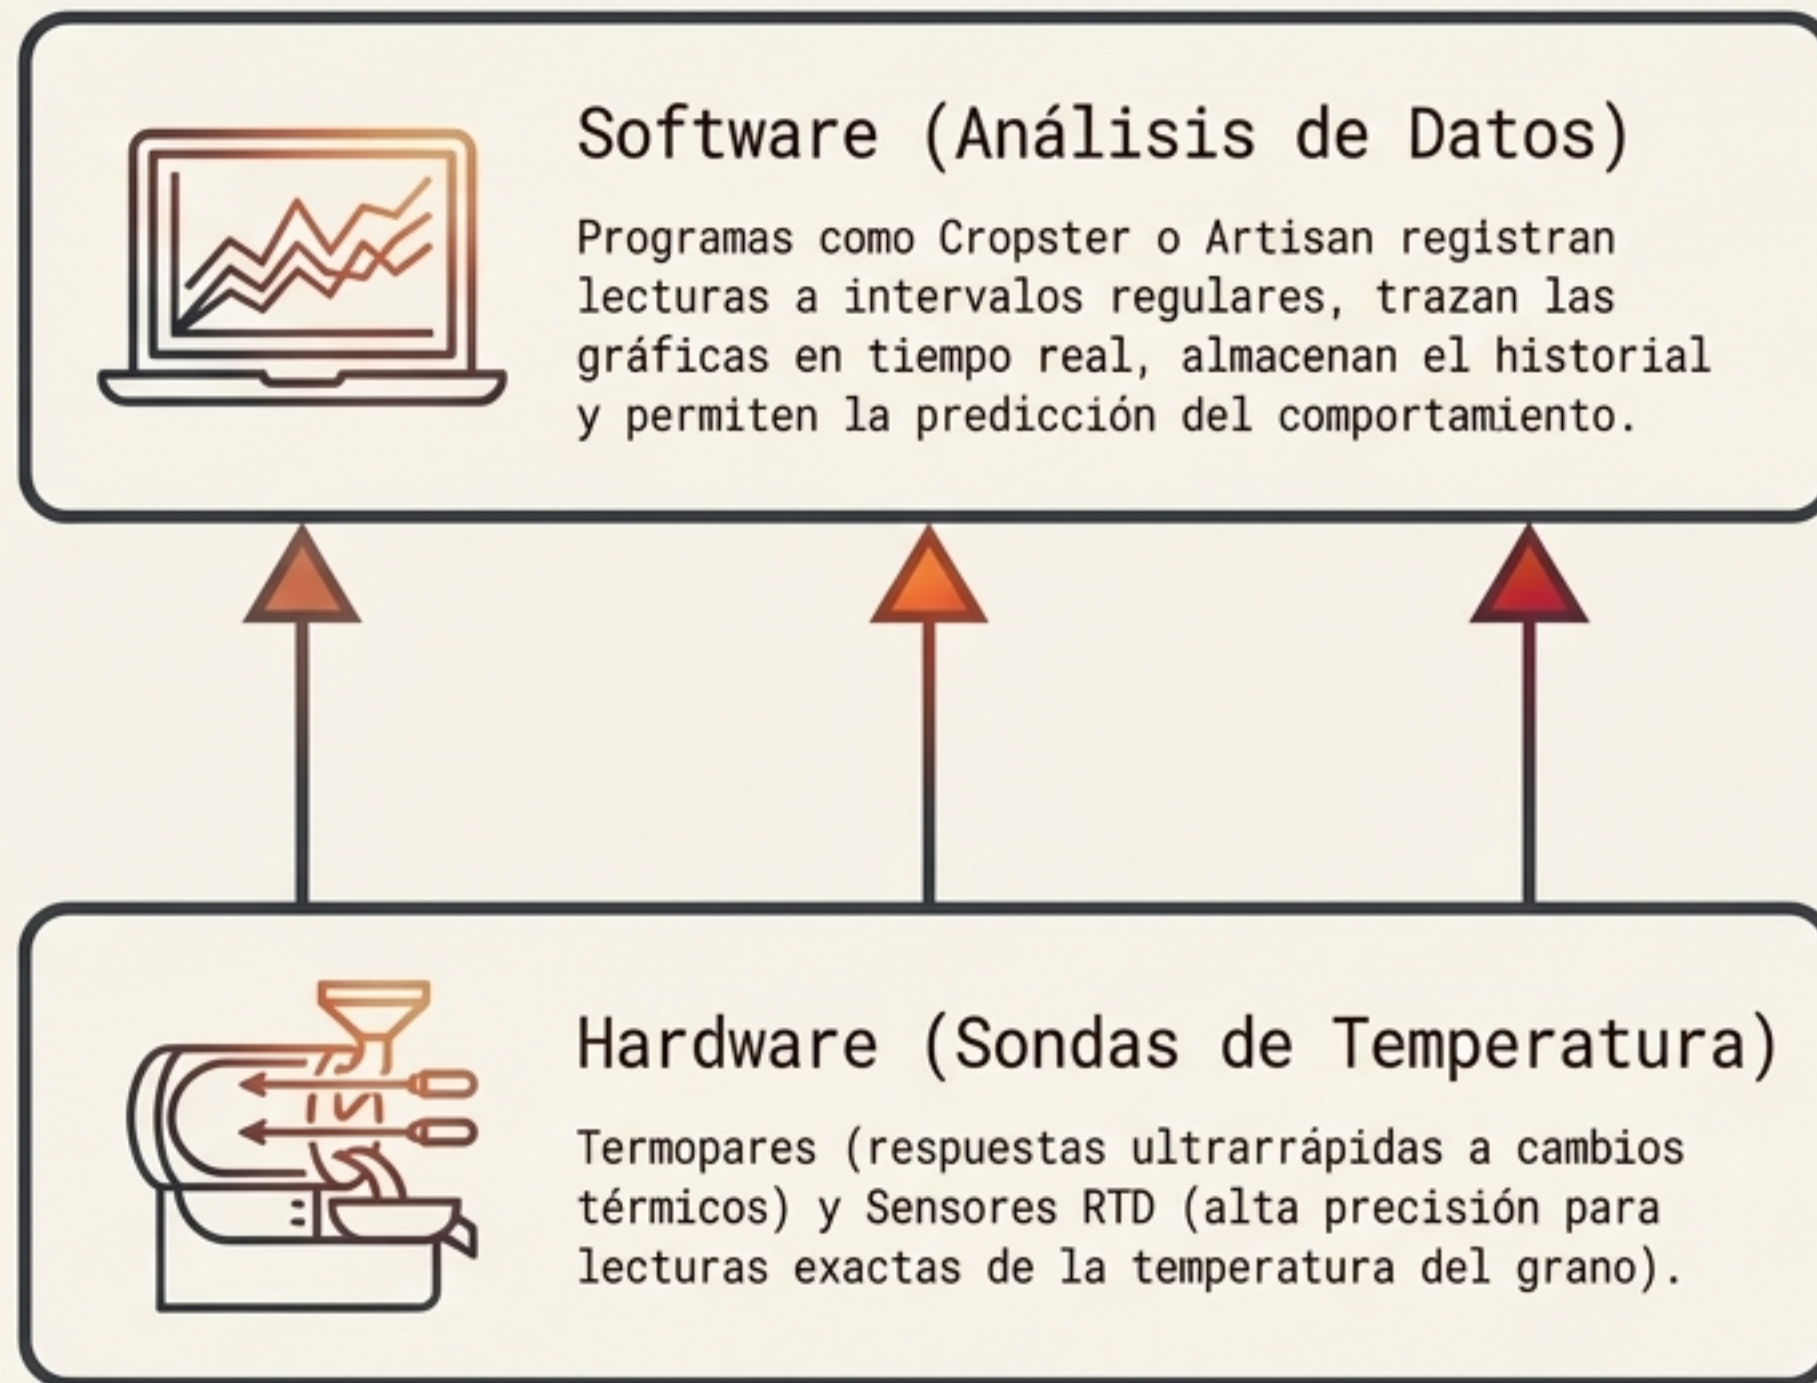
Software (Análisis de Datos)

Programas como Cropster o Artisan registran lecturas a intervalos regulares, trazan las gráficas en tiempo real, almacenan el historial y permiten la predicción del comportamiento.

Hardware (Sondas de Temperatura)

Termopares (respuestas ultrarrápidas a cambios térmicos) y Sensores RTD (alta precisión para lecturas exactas de la temperatura del grano).